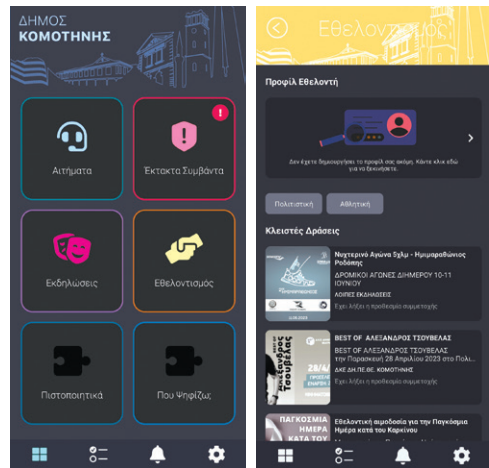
ΔΗΜΟΣ
ΚΟΜΟΤΗΝΗΣ

Αιτήματα

!
Έκτακτα Συμβάντα

Εκδηλώσεις

Εθελοντισμός

Πιστοποιητικά

Που Ψηφίζω;

Εθελοντισμός

Προφίλ Εθελοντή

Δεν έχετε δημιουργήσει το προφίλ σας ακόμη. Κάντε κλικ εδώ για να ξεκινήσετε.

Πολιτιστική

Αθλητική

Κλειστές Δράσεις

Νυχτερινό Αγώνα 5χλμ - Ημιμαραθώνιος Ροδόπης

ΔΡΟΜΙΚΟΙ ΑΓΩΝΕΣ ΔΗΜΕΡΟΥ 10-11 ΙΟΥΝΙΟΥ

ΛΟΙΠΕΣ ΕΚΔΗΛΩΣΕΙΣ

Έχει λήξει η προθεσμία συμμετοχής

BEST OF ΑΛΕΞΑΝΔΡΟΣ ΤΣΟΥΒΕΛΑΣ

BEST OF ΑΛΕΞΑΝΔΡΟΣ ΤΣΟΥΒΕΛΑΣ την Παρασκευή 28 Απριλίου 2023 στο Πολι...

ΔΚΕ.ΦΙ.ΠΕ.ΘΕ. ΚΟΜΟΤΗΝΗΣ

Έχει λήξει η προθεσμία συμμετοχής

28/4

Εθελοντική αιμοδοσία για την Παγκόσμια Ημέρα κατά του Καρκίνου

ΠΑΓΚΟΣΜΙΑ ΗΜΕΡΑ ΚΑΤΑ ΤΟΥ